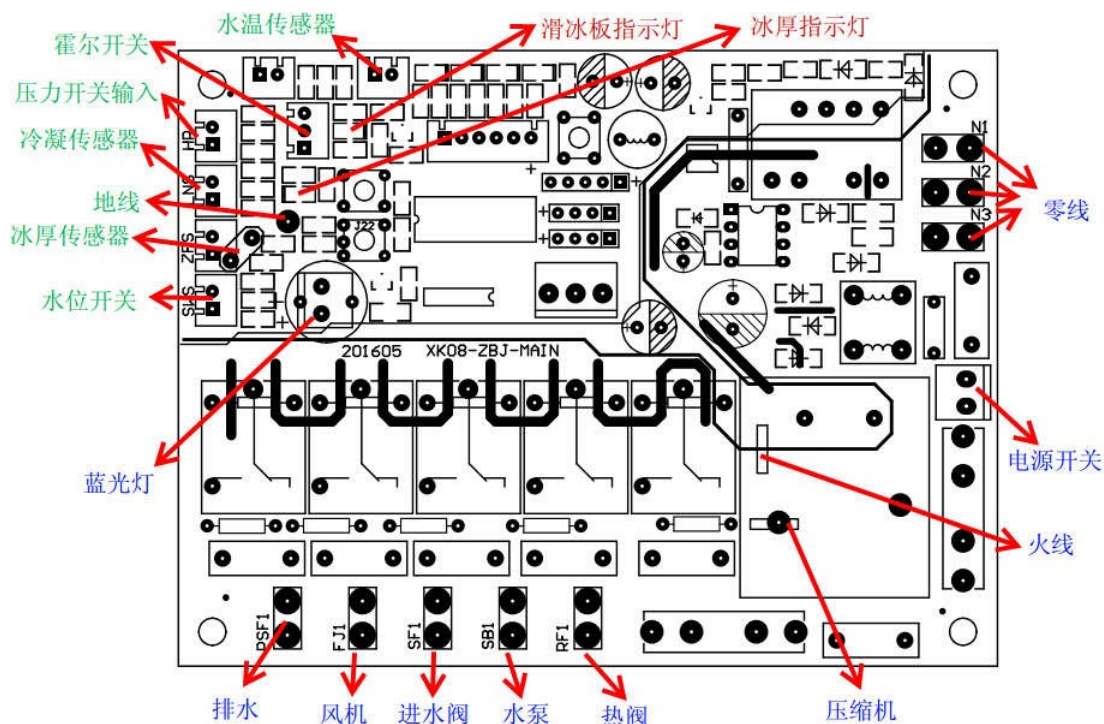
水温传感器
滑冰板指示灯
冰厚指示灯
霍尔开关
压力开关输入
冷凝传感器
地线
冰厚传感器
水位开关
HP
NG
ZFS
SLS
J22
N1
N2
N3
零线
201605 XK08-ZBJ-MAIN
蓝光灯
电源开关
火线
PSF1
FJ1
SF1
SB1
RF1
排水
风机
进水阀
水泵
热阀
压缩机